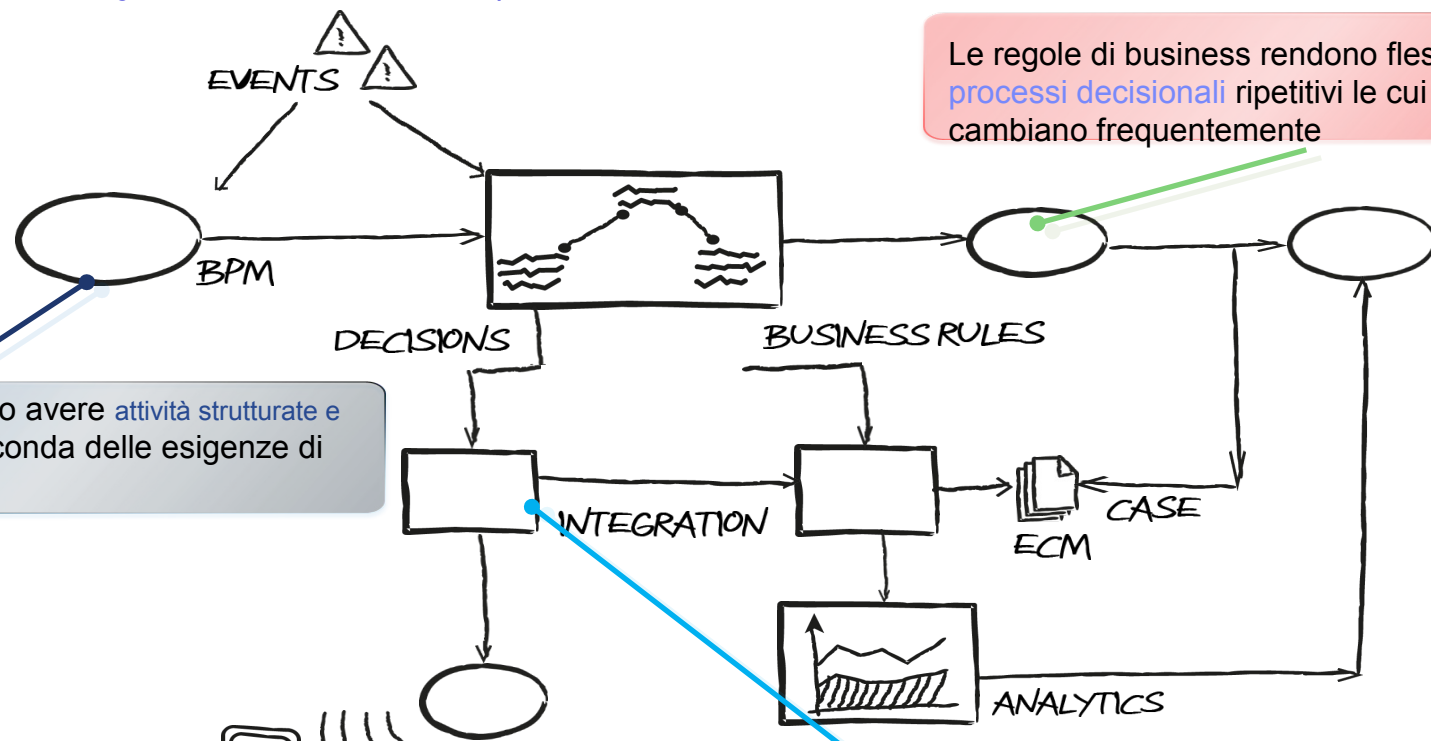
EVENTS

Le regole di business rendono fles processi decisionali ripetitivi le cui cambiano frequentemente

BPM

DECISIONS

BUSINESS RULES

o avere attività strutturate e conda delle esigenze di

INTEGRATION

CASE

ECM

ANALYTICS